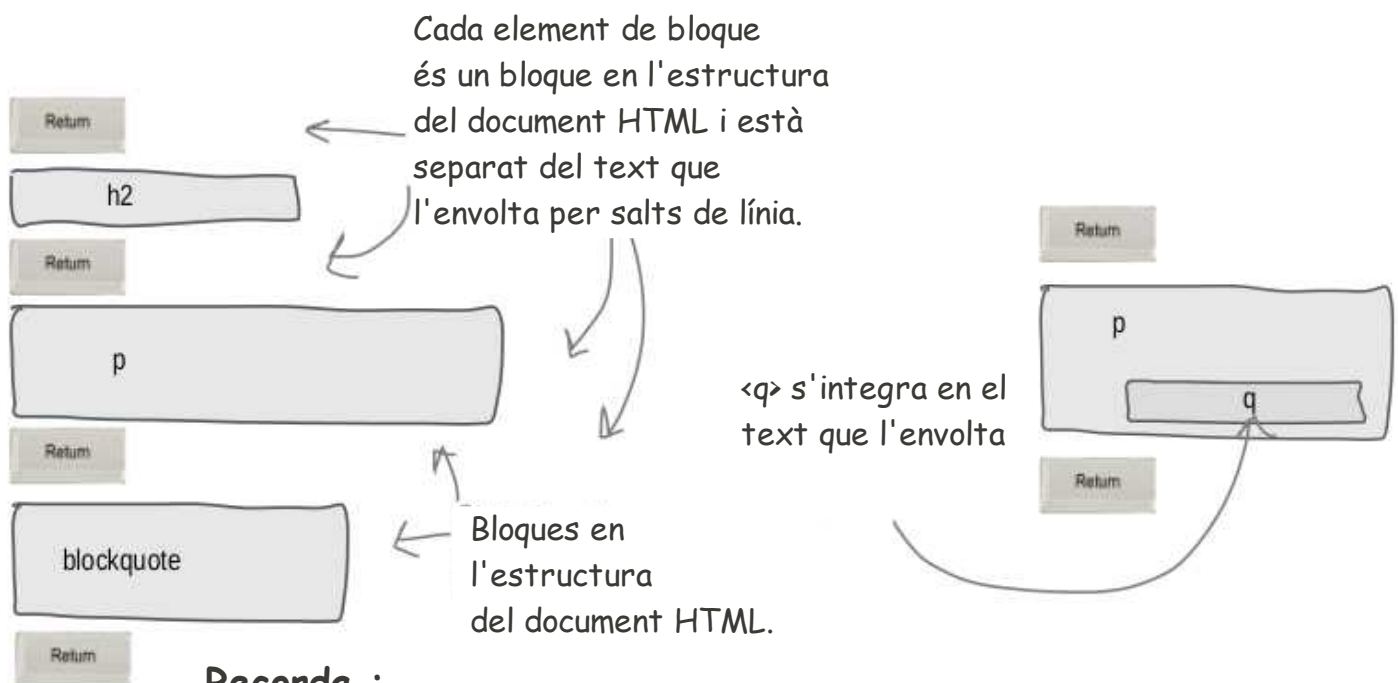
Cada element de bloque és un bloque en l'estructura del document HTML i està separat del text que l'envolta per salts de línia.

Return

h2

Return

p

Return

blockquote

Return

Bloques en l'estructura del document HTML.

Return

p

q

Return

<q> s'integra en el text que l'envolta

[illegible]